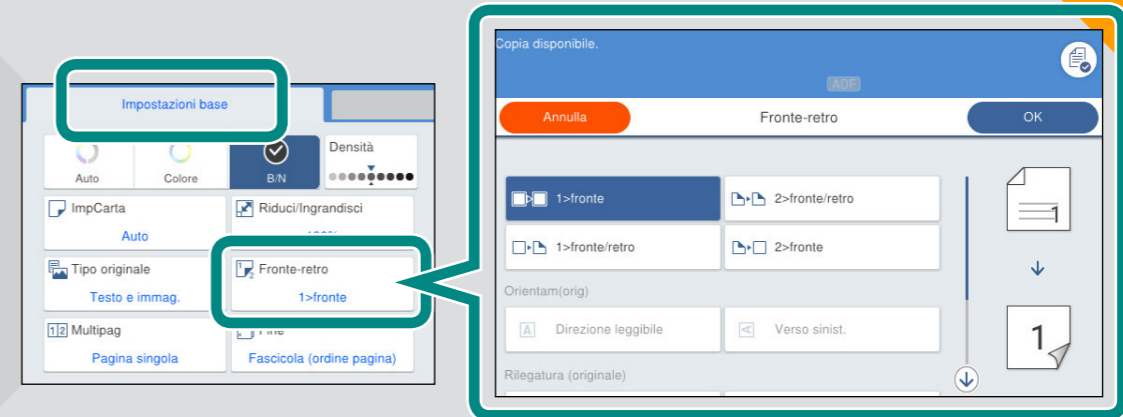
Impostazioni base

Auto

Colore

B/N

Densità

ImpCarta

Auto

Riduci/Ingrandisci

100%

Tipo originale

Testo e immag.

Fronte-retro

1>fronte

Multipag

Pagina singola

Fine

Fascicola (ordine pagina)

Copia disponibile.

ADF

Annulla

Fronte-retro

OK

1>fronte

2>fronte/retro

1>fronte/retro

2>fronte

Orientam(orig)

Direzione leggibile

Verso sinist.

Rilegatura (originale)

1

1